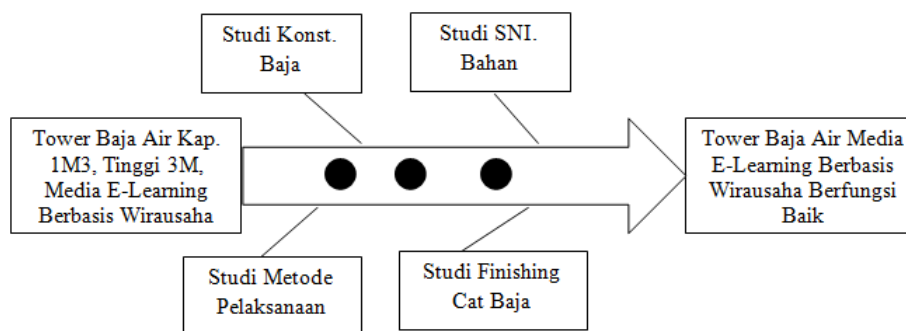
Studi Konst. Baja

Studi SNI. Bahan

Tower Baja Air Kap. 1M3, Tinggi 3M, Media E-Learning Berbasis Wirausaha

Tower Baja Air Media E-Learning Berbasis Wirausaha Berfungsi Baik

Studi Metode Pelaksanaan

Studi Finishing Cat Baja